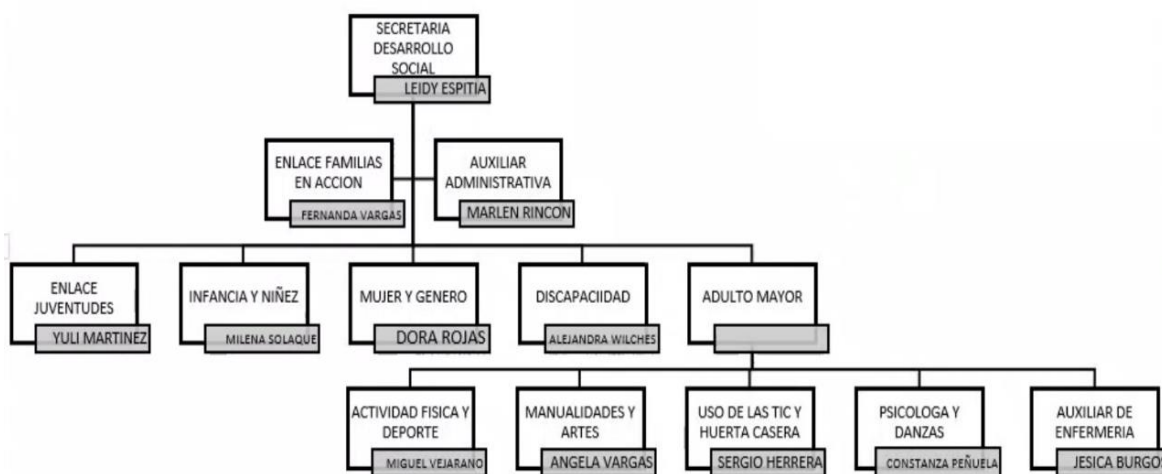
SECRETARIA DESARROLLO SOCIAL
LEIDY ESPITIA

ENLACE FAMILIAS EN ACCION
FERNANDA VARGAS

AUXILIAR ADMINISTRATIVA
MARLEN RINCON

ENLACE JUVENTUDES
YULI MARTINEZ

INFANCIA Y NIÑEZ
MILENA SOLAQUE

MUJER Y GENERO
DORA ROJAS

DISCAPACIIDAD
ALEJANDRA WILCHES

ADULTO MAYOR

ACTIVIDAD FISICA Y DEPORTE
MIGUEL VEJARANO

MANUALIDADES Y ARTES
ANGELA VARGAS

USO DE LAS TIC Y HUERTA CASERA
SERGIO HERRERA

PSICOLOGA Y DANZAS
CONSTANZA PEÑUELA

AUXILIAR DE ENFERMERIA
JESICA BURGO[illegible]